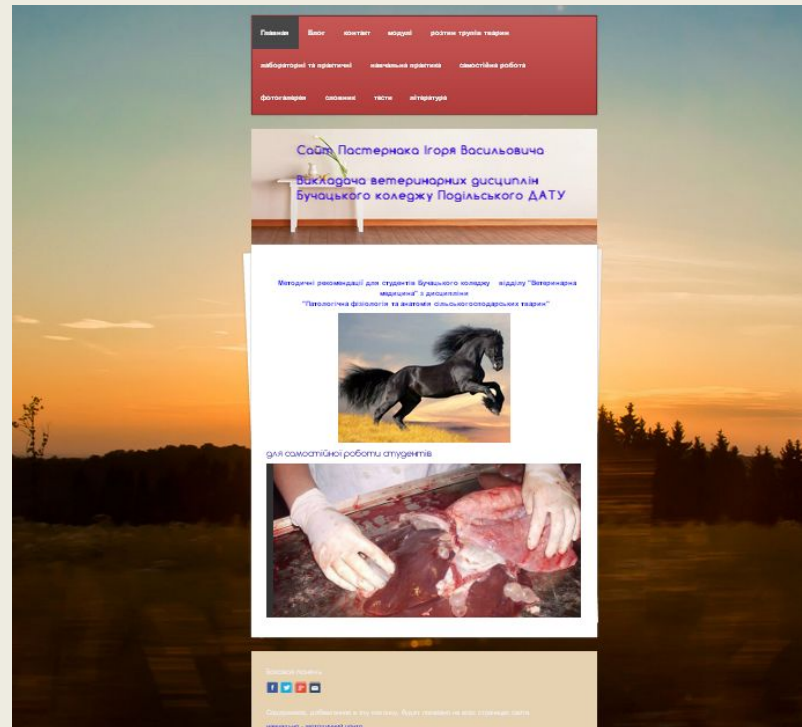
Главная Блог контакт модулі розтин трупів тварин

лабораторні та практичні навчальна практика самостійна робота

фотогалерея словник тести література

Сайт Пастернака Ігоря Васильовича

Викладача ветеринарних дисциплін Бучацького коледжу Подільського ДАТУ

Методичні рекомендації для студентів бучацького коледжу відділу "Ветеринарна медицина" з дисципліни "Патологічна фізіологія та анатомія сільськогосподарських тварин"

для самостійної роботи студентів

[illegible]

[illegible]